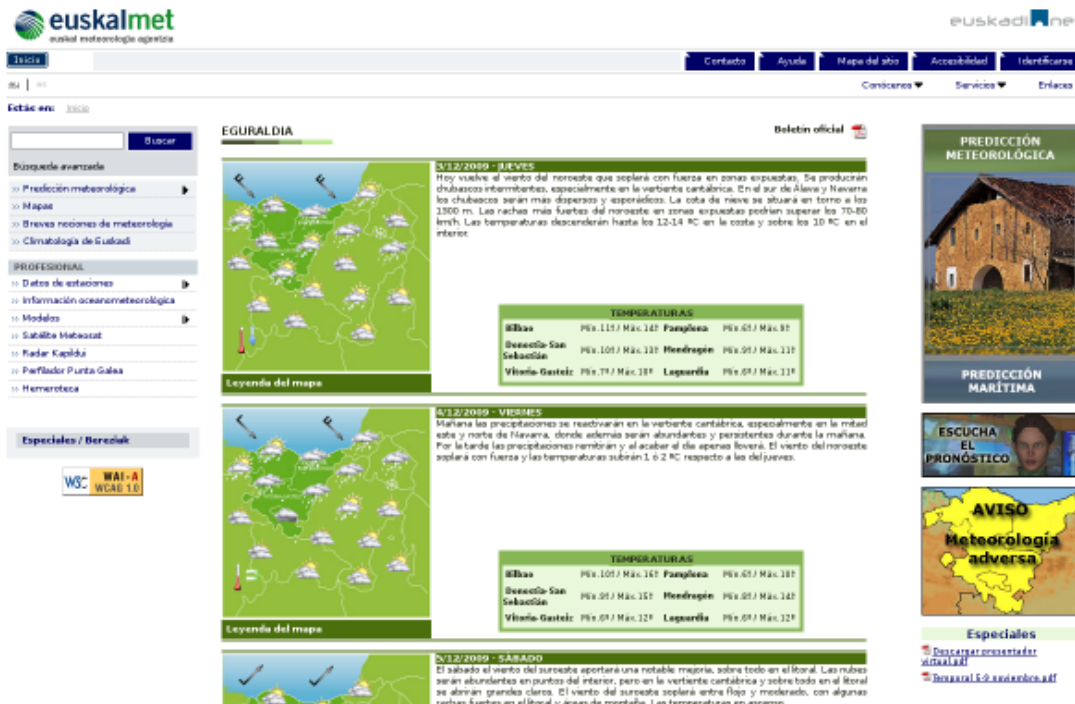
euskalmet
euskal meteorologia agentzia

euskadi.net

Inicio

Contacto | Ayuda | Mapa del sitio | Accesibilidad | Identificarse

eu | es

Conócenos | Servicios | Enlaces

Estás en: Inicio

Buscar

Búsqueda avanzada

Predicción meteorológica
Mapas
Breves nociones de meteorología
Climatología de Euskadi

PROFESIONAL
Datos de estaciones
Información oceanometeorológica
Modelos
Satélite Meteosat
Radar Kapildui
Perfilador Punta Galea
Hemeroteca

Especiales / Bereziak

W3C WAI-A WCAG 1.0

EGURALDIA

Boletín oficial

3/12/2009 - JUEVES
Hoy vuelve el viento del noroeste que soplará con fuerza en zonas expuestas. Se producirán chubascos intermitentes, especialmente en la vertiente cantábrica. En el sur de Álava y Navarra los chubascos serán más dispersos y esporádicos. La cota de nieve se situará en torno a los 1300 m. Las rachas más fuertes del noroeste en zonas expuestas podrían superar los 70-80 km/h. Las temperaturas descenderán hasta los 12-14 ºC en la costa y sobre los 10 ºC en el interior.

TEMPERATURAS
| | | | |
|---|---|---|---|
| Bilbao | Mín.11º / Máx.14º | Pamplona | Mín.6º / Máx.9º |
| Donostia-San Sebastián | Mín.10º / Máx.13º | Mondragón | Mín.9º / Máx.11º |
| Vitoria-Gasteiz | Mín.7º / Máx.10º | Laguardia | Mín.6º / Máx.11º |

Leyenda del mapa

4/12/2009 - VIERNES
Mañana las precipitaciones se reactivarán en la vertiente cantábrica, especialmente en la mitad este y norte de Navarra, donde además serán abundantes y persistentes durante la mañana. Por la tarde las precipitaciones remitirán y al acabar el día apenas lloverá. El viento del noroeste soplará con fuerza y las temperaturas subirán 1 ó 2 ºC respecto a las del jueves.

TEMPERATURAS
| | | | |
|---|---|---|---|
| Bilbao | Mín.10º / Máx.16º | Pamplona | Mín.6º / Máx.10º |
| Donostia-San Sebastián | Mín.9º / Máx.15º | Mondragón | Mín.8º / Máx.14º |
| Vitoria-Gasteiz | Mín.6º / Máx.12º | Laguardia | Mín.6º / Máx.12º |

Leyenda del mapa

5/12/2009 - SÁBADO
El sábado el viento del suroeste aportará una notable mejoría, sobre todo en el litoral. Las nubes serán abundantes en puntos del interior, pero en la vertiente cantábrica y sobre todo en el litoral se abrirán grandes claros. El viento del suroeste soplará entre flojo y moderado, con algunas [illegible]

PREDICCIÓN METEOROLÓGICA

PREDICCIÓN MARÍTIMA

ESCUCHA EL PRONÓSTICO

AVISO Meteorología adversa

Especiales
Descargar presentador virtual.pdf
Temporal 6-9 noviembre.pdf